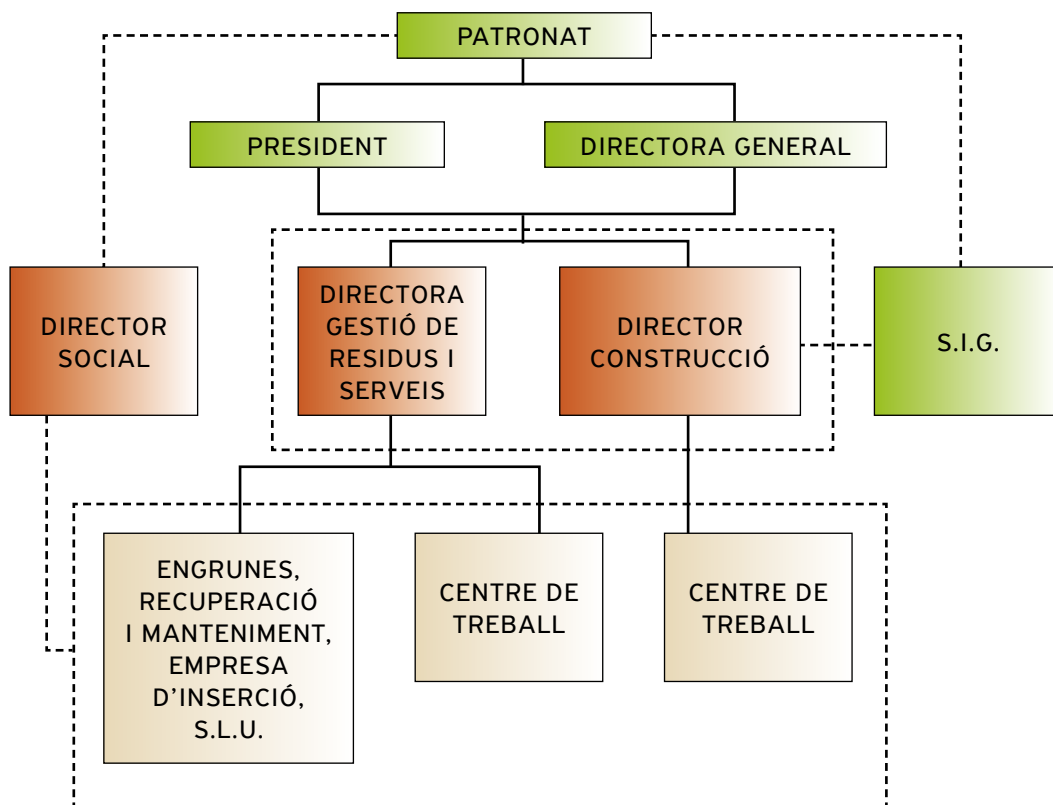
PATRONAT

PRESIDENT

DIRECTORA GENERAL

DIRECTOR SOCIAL

DIRECTORA GESTIÓ DE RESIDUS I SERVEIS

DIRECTOR CONSTRUCCIÓ

S.I.G.

ENGRUNES, RECUPERACIÓ I MANTENIMENT, EMPRESA D'INSERCIÓ, S.L.U.

CENTRE DE TREBALL

CENTRE DE TREBALL